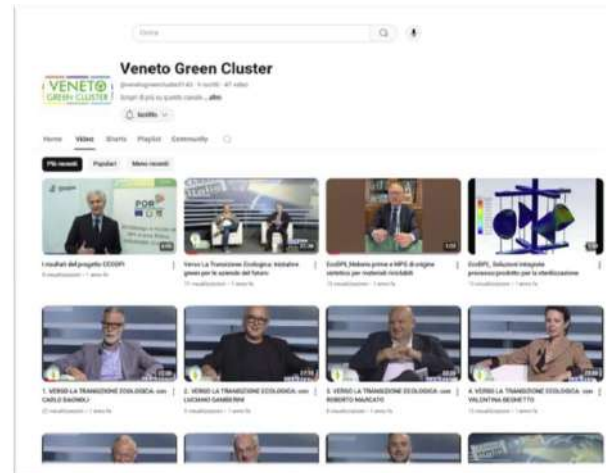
Cerca

VENETO GREEN CLUSTER

Veneto Green Cluster

@venetogreencluster3143 · 9 iscritti · 47 video

Scopri di più su questo canale ...altro

Iscritto

Home Video Shorts Playlist Community

Più recenti Popolari Meno recenti

I risultati del progetto CESSPI
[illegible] visualizzazioni · 1 anno fa

Verso La Transizione Ecologica: Iniziative green per le aziende del futuro
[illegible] visualizzazioni · 1 anno fa

EcoBPL,Malonia prime e MPS di origine sintetica per materiali riciclabili
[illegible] visualizzazioni · 1 anno fa

EcoBPL_Soluzioni integrate processo/prodotto per la sterilizzazione
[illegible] visualizzazioni · 1 anno fa

1. VERSO LA TRANSIZIONE ECOLOGICA: con CARLO BAGNOLI
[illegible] visualizzazioni · 1 anno fa

2. VERSO LA TRANSIZIONE ECOLOGICA: con LUCIANO GAMBERINI
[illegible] visualizzazioni · 1 anno fa

3. VERSO LA TRANSIZIONE ECOLOGICA: con ROBERTO MARCATO
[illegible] visualizzazioni · 1 anno fa

4. VERSO LA TRANSIZIONE ECOLOGICA: con VALENTINA BEGHETTO
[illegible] visualizzazioni · 1 anno fa